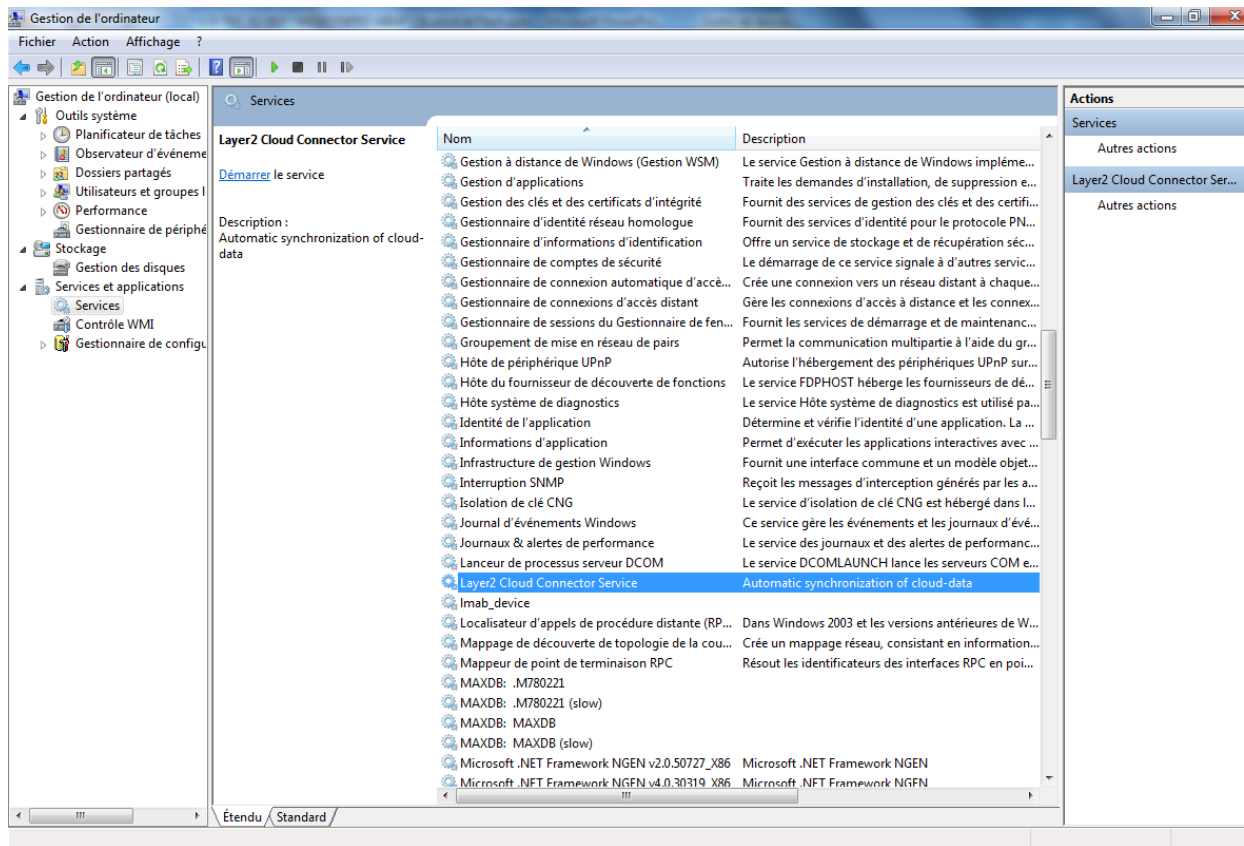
Gestion de l'ordinateur

Fichier Action Affichage ?

Gestion de l'ordinateur (local)
Outils système
Planificateur de tâches
Observateur d'événeme
Dossiers partagés
Utilisateurs et groupes l
Performance
Gestionnaire de périphé
Stockage
Gestion des disques
Services et applications
Services
Contrôle WMI
Gestionnaire de configu

Services

Layer2 Cloud Connector Service

Démarrer le service

Description :
Automatic synchronization of cloud-data

| Nom | Description |
|---|---|
| Gestion à distance de Windows (Gestion WSM) | Le service Gestion à distance de Windows implémе... |
| Gestion d'applications | Traite les demandes d'installation, de suppression e... |
| Gestion des clés et des certificats d'intégrité | Fournit des services de gestion des clés et des certifi... |
| Gestionnaire d'identité réseau homologue | Fournit des services d'identité pour le protocole PN... |
| Gestionnaire d'informations d'identification | Offre un service de stockage et de récupération séc... |
| Gestionnaire de comptes de sécurité | Le démarrage de ce service signale à d'autres servic... |
| Gestionnaire de connexion automatique d'accè... | Crée une connexion vers un réseau distant à chaque... |
| Gestionnaire de connexions d'accès distant | Gère les connexions d'accès à distance et les connex... |
| Gestionnaire de sessions du Gestionnaire de fen... | Fournit les services de démarrage et de maintenanc... |
| Groupement de mise en réseau de pairs | Permet la communication multipartie à l'aide du gr... |
| Hôte de périphérique UPnP | Autorise l'hébergement des périphériques UPnP sur... |
| Hôte du fournisseur de découverte de fonctions | Le service FDPHOST héberge les fournisseurs de dé... |
| Hôte système de diagnostics | Le service Hôte système de diagnostics est utilisé pa... |
| Identité de l'application | Détermine et vérifie l'identité d'une application. La ... |
| Informations d'application | Permet d'exécuter les applications interactives avec ... |
| Infrastructure de gestion Windows | Fournit une interface commune et un modèle objet... |
| Interruption SNMP | Reçoit les messages d'interception générés par les a... |
| Isolation de clé CNG | Le service d'isolation de clé CNG est hébergé dans l... |
| Journal d'événements Windows | Ce service gère les événements et les journaux d'évé... |
| Journaux & alertes de performance | Le service des journaux et des alertes de performanc... |
| Lanceur de processus serveur DCOM | Le service DCOMLAUNCH lance les serveurs COM e... |
| Layer2 Cloud Connector Service | Automatic synchronization of cloud-data |
| Imab_device | |
| Localisateur d'appels de procédure distante (RP... | Dans Windows 2003 et les versions antérieures de W... |
| Mappage de découverte de topologie de la cou... | Crée un mappage réseau, consistant en information... |
| Mappeur de point de terminaison RPC | Résout les identificateurs des interfaces RPC en poi... |
| MAXDB: .M780221 | |
| MAXDB: .M780221 (slow) | |
| MAXDB: MAXDB | |
| MAXDB: MAXDB (slow) | |
| Microsoft .NET Framework NGEN v2.0.50727_X86 | Microsoft .NET Framework NGEN |
| Microsoft .NET Framework NGEN v4.0.30319_X86 | Microsoft .NET Framework NGEN |

Étendu Standard

Actions
Services
Autres actions
Layer2 Cloud Connector Ser...
Autres actions